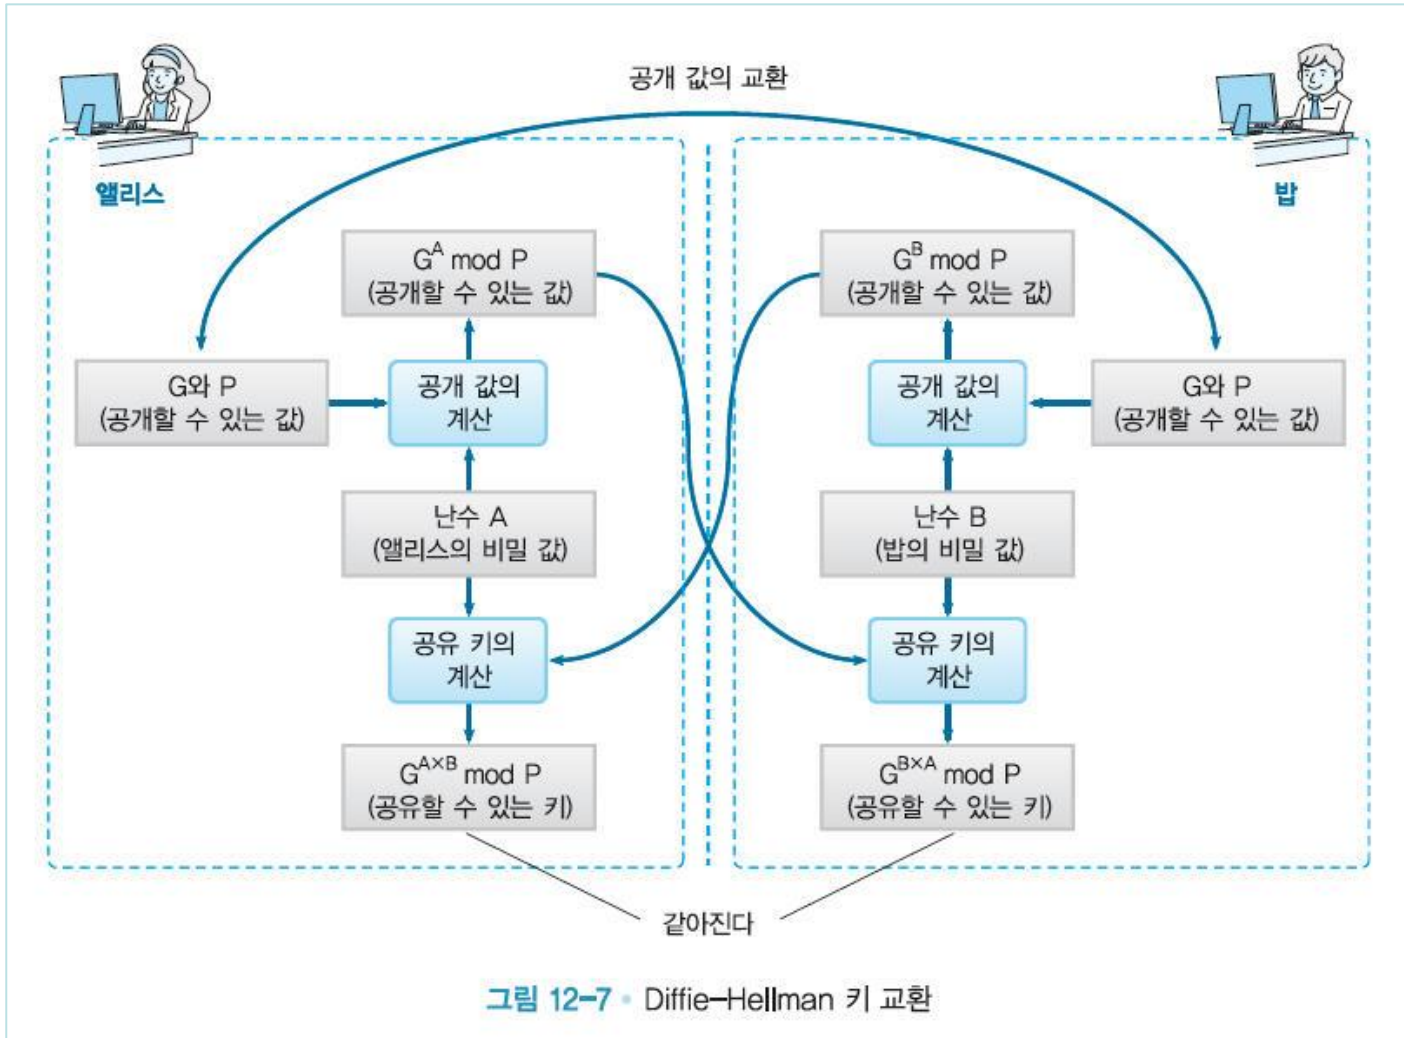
공개 값의 교환

앨리스

밥

$G^A$ mod P
(공개할 수 있는 값)

G와 P
(공개할 수 있는 값)

공개 값의 계산

난수 A
(앨리스의 비밀 값)

공유 키의 계산

$G^{A \times B}$ mod P
(공유할 수 있는 키)

$G^B$ mod P
(공개할 수 있는 값)

공개 값의 계산

G와 P
(공개할 수 있는 값)

난수 B
(밥의 비밀 값)

공유 키의 계산

$G^{B \times A}$ mod P
(공유할 수 있는 키)

같아진다

그림 12-7 • Diffie-Hellman 키 교환